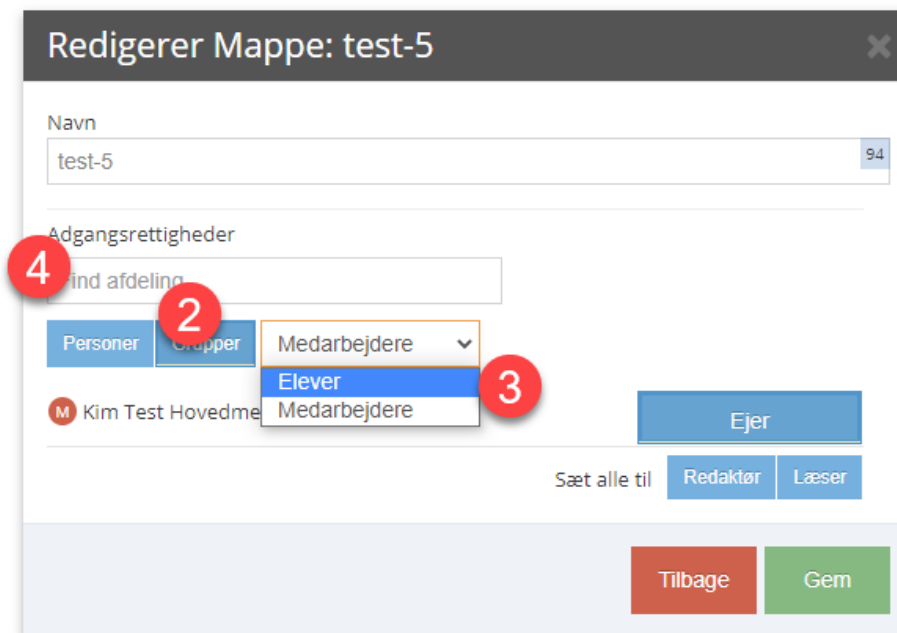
Redigerer Mappe: test-5

×

Navn

test-5

94

Adgangsrettigheder

4

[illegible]ind afdeling

Personer

2

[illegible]rupper

Medarbejdere

Elever

Medarbejdere

3

M Kim Test Hovedme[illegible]

Ejer

Sæt alle til

Redaktør

Læser

Tilbage

Gem